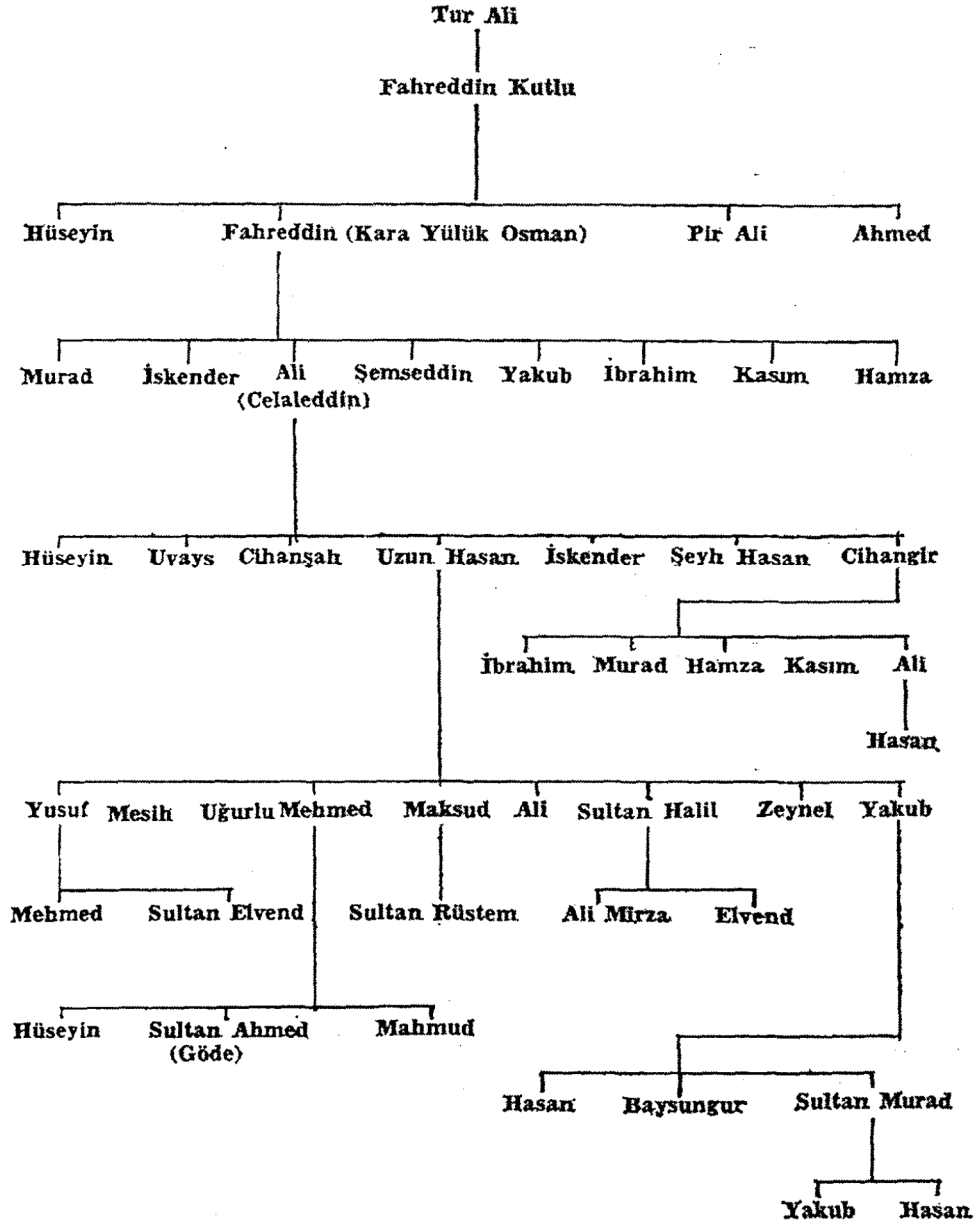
Tur Ali

Fahreddin Kutlu

Hüseyin Fahreddin (Kara Yülük Osman) Pir Ali Ahmed

Murad İskender Ali (Celaleddin) Şemseddin Yakub İbrahim Kasım Hamza

Hüseyin Uvays Cihanşah Uzun Hasan İskender Şeyh Hasan Cihangir

İbrahim Murad Hamza Kasım Ali

Hasan

Yusuf Mesih Uğurlu Mehmed Maksud Ali Sultan Halil Zeynel Yakub

Mehmed Sultan Elvend Sultan Rüstem Ali Mirza Elvend

Hüseyin Sultan Ahmed (Göde) Mahmud

Hasan Baysungur Sultan Murad

Yakub Hasan